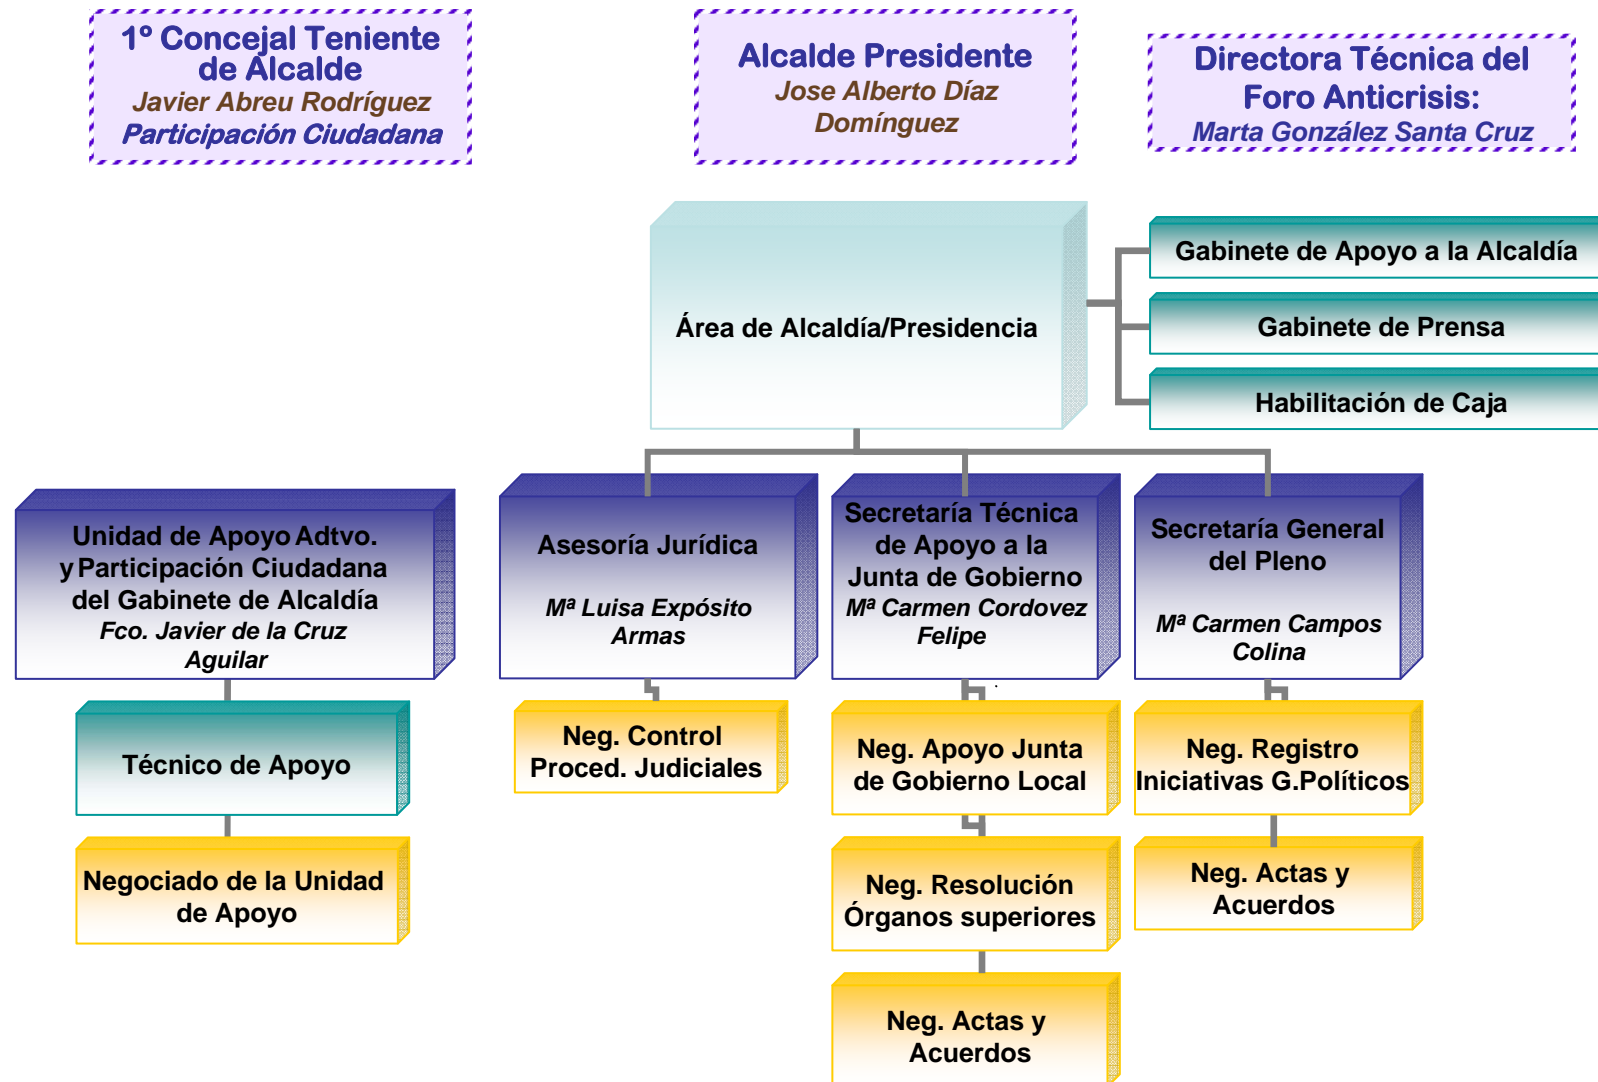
1º Concejal Teniente de Alcalde
Javier Abreu Rodríguez
Participación Ciudadana

Alcalde Presidente
Jose Alberto Díaz Domínguez

Directora Técnica del Foro Anticrisis:
Marta González Santa Cruz

Área de Alcaldía/Presidencia

Gabinete de Apoyo a la Alcaldía

Gabinete de Prensa

Habilitación de Caja

Unidad de Apoyo Adtvo. y Participación Ciudadana del Gabinete de Alcaldía
Fco. Javier de la Cruz Aguilar

Técnico de Apoyo

Negociado de la Unidad de Apoyo

Asesoría Jurídica
Mª Luisa Expósito Armas

Neg. Control Proced. Judiciales

Secretaría Técnica de Apoyo a la Junta de Gobierno
Mª Carmen Cordovez Felipe

Neg. Apoyo Junta de Gobierno Local

Neg. Resolución Órganos superiores

Neg. Actas y Acuerdos

Secretaría General del Pleno
Mª Carmen Campos Colina

Neg. Registro Iniciativas G.Políticos

Neg. Actas y Acuerdos